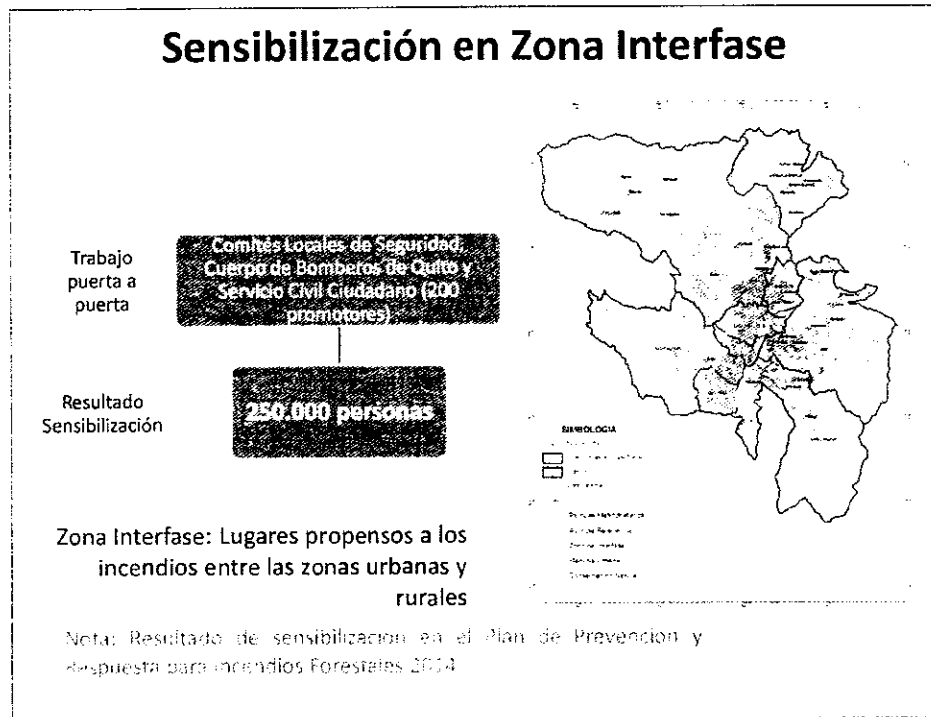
Sensibilización en Zona Interfase

Trabajo puerta a puerta

Comités Locales de Seguridad, Cuerpo de Bomberos de Quito y Servicio Civil Ciudadano (200 promotores)

Resultado Sensibilización

250.000 personas

SIMBOLOGIA

Zona Interfase: Lugares propensos a los incendios entre las zonas urbanas y rurales

Nota: Resultado de sensibilizacion en el Plan de Prevencion y Respuesta para Incendios Forestales 2014